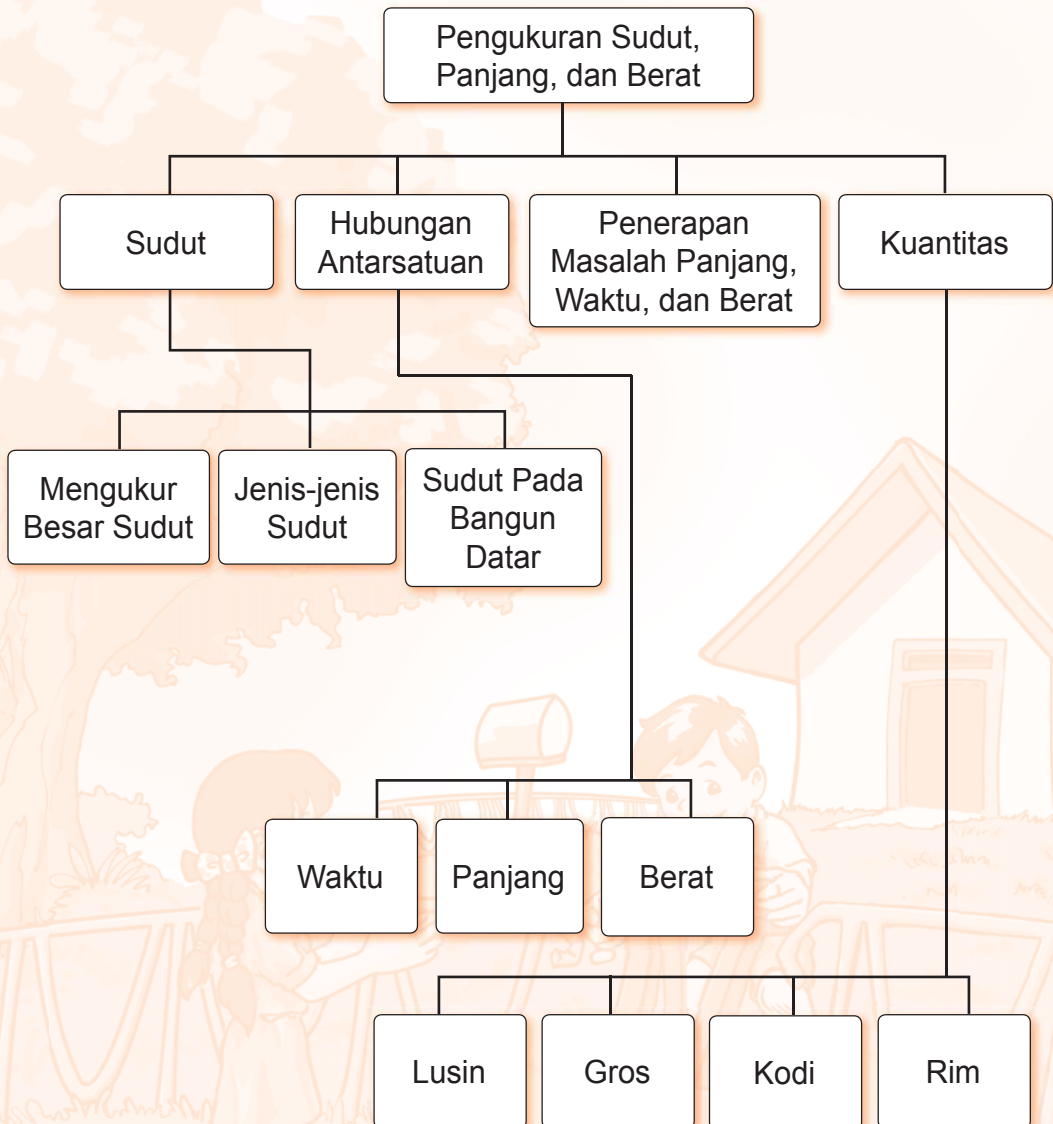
Pengukuran Sudut, Panjang, dan Berat

Sudut

Hubungan Antarsatuan

Penerapan Masalah Panjang, Waktu, dan Berat

Kuantitas

Mengukur Besar Sudut

Jenis-jenis Sudut

Sudut Pada Bangun Datar

Waktu

Panjang

Berat

Lusin

Gros

Kodi

Rim